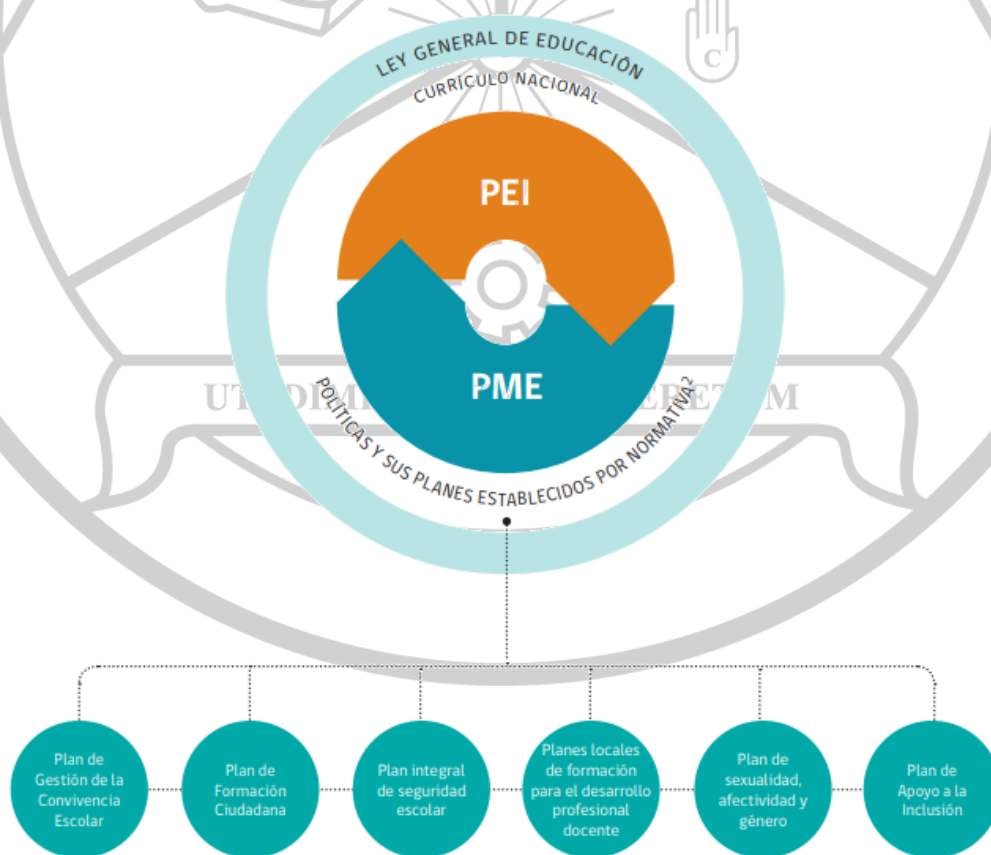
LEY GENERAL DE EDUCACIÓN
CURRÍCULO NACIONAL

PEI

PME

POLÍTICAS Y SUS PLANES ESTABLECIDOS POR NORMATIVA

UT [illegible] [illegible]ERET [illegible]M

Plan de Gestión de la Convivencia Escolar

Plan de Formación Ciudadana

Plan integral de seguridad escolar

Planes locales de formación para el desarrollo profesional docente

Plan de sexualidad, afectividad y género

Plan de Apoyo a la Inclusión